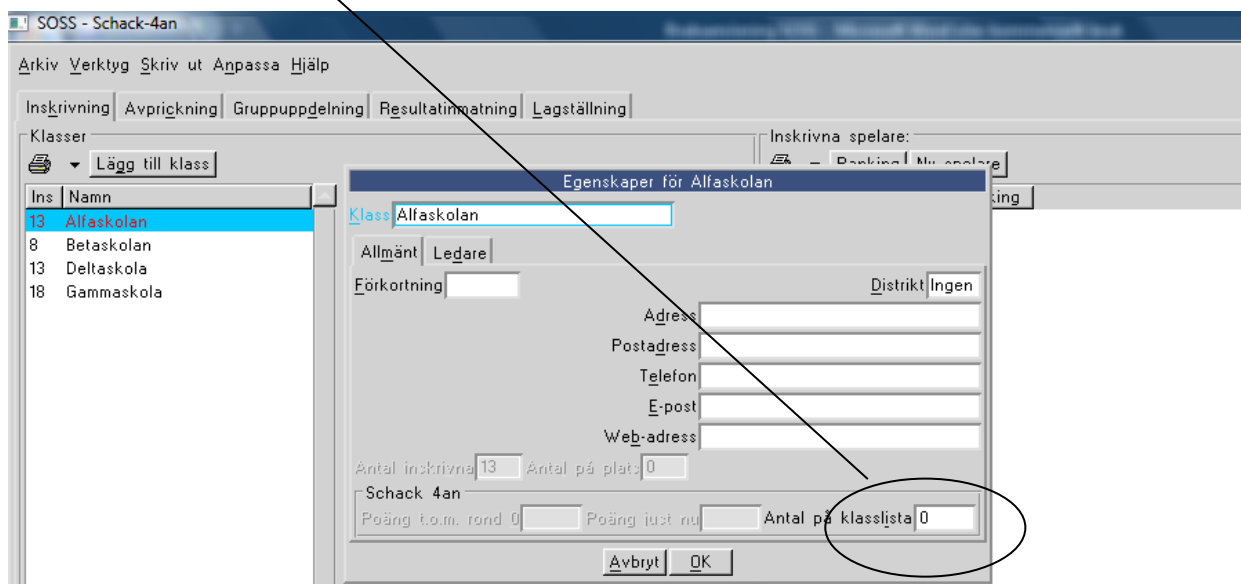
SOSS - Schack-4an

Arkiv Verktyg Skriv ut Anpassa Hjälp

Inskrivning | Avprickning | Gruppuppdelning | Resultatinmatning | Lagställning

Klasser

Lägg till klass

| Ins | Namn |
|---|---|
| 13 | Alfaskolan |
| 8 | Betaskolan |
| 13 | Deltaskola |
| 18 | Gammaskola |

Inskrivna spelare:

Ranking Ny spelare

king

Egenskaper för Alfaskolan

Klass Alfaskolan

Allmänt | Ledare

Förkortning

Distrikt Ingen

Adress

Postadress

Telefon

E-post

Web-adress

Antal inskrivna 13 Antal på plats 0

Schack 4an

Poäng t.o.m. rond 0 Poäng just nu Antal på klasslista 0

Avbryt OK